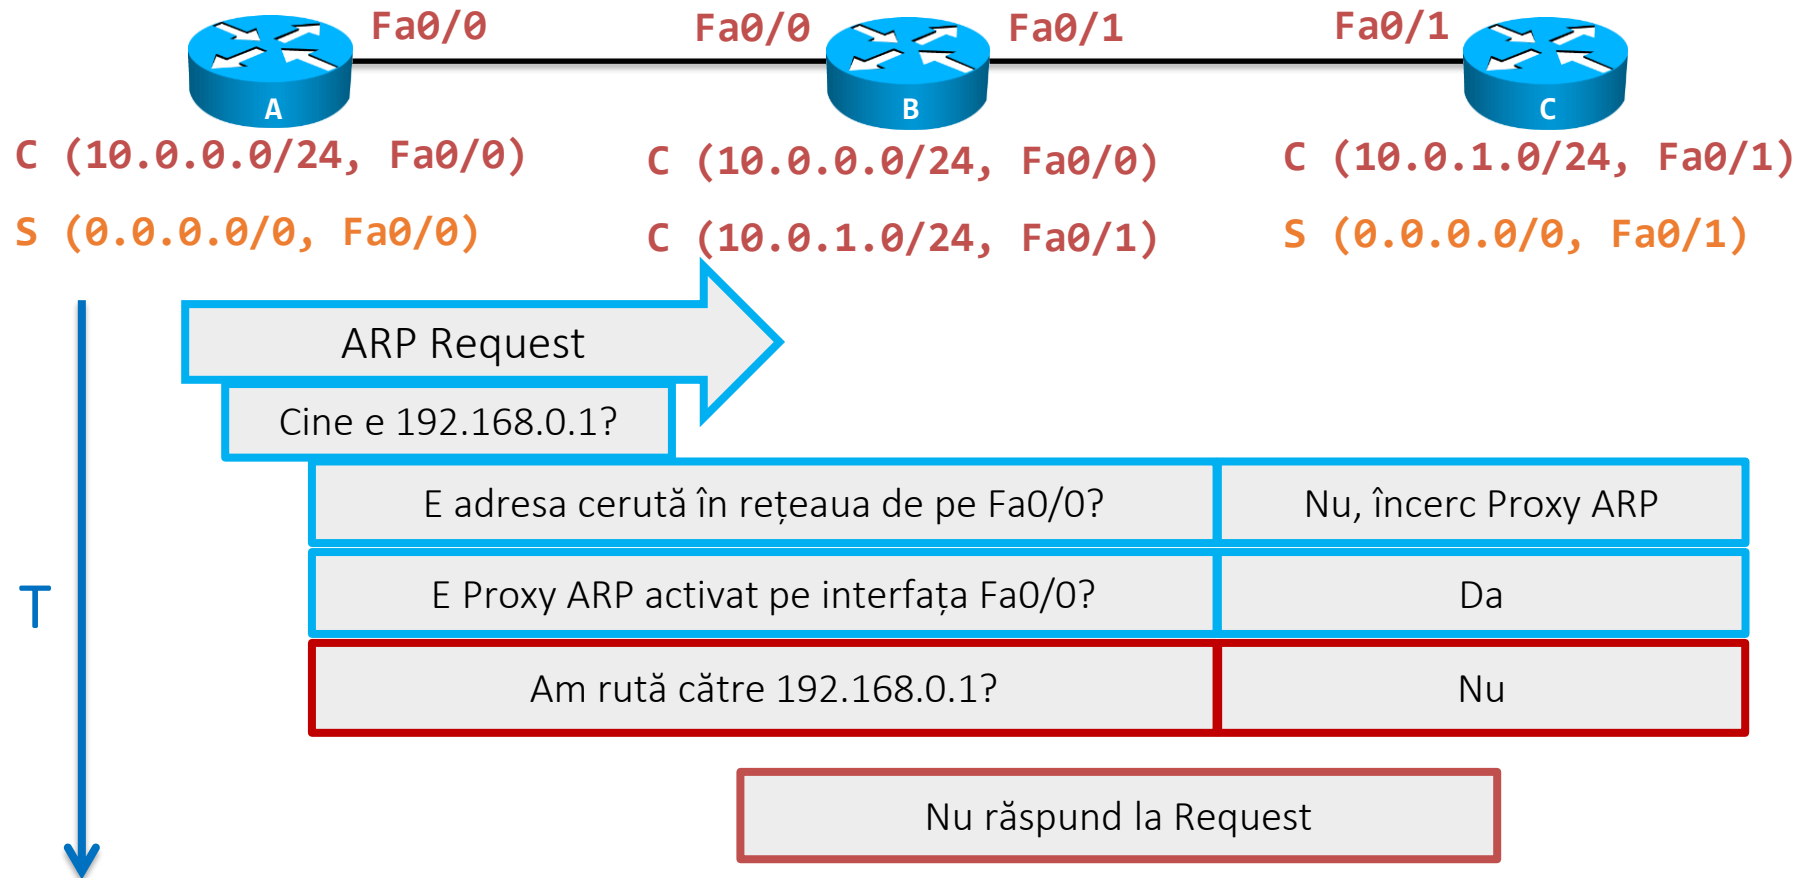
Fa0/0

Fa0/0

Fa0/1

Fa0/1

A

B

C

C (10.0.0.0/24, Fa0/0)

S (0.0.0.0/0, Fa0/0)

C (10.0.0.0/24, Fa0/0)

C (10.0.1.0/24, Fa0/1)

C (10.0.1.0/24, Fa0/1)

S (0.0.0.0/0, Fa0/1)

T

ARP Request

Cine e 192.168.0.1?

| | |
|---|---|
| E adresa cerută în rețeaua de pe Fa0/0? | Nu, încerc Proxy ARP |
| E Proxy ARP activat pe interfața Fa0/0? | Da |
| Am rută către 192.168.0.1? | Nu |

Nu răspund la Request